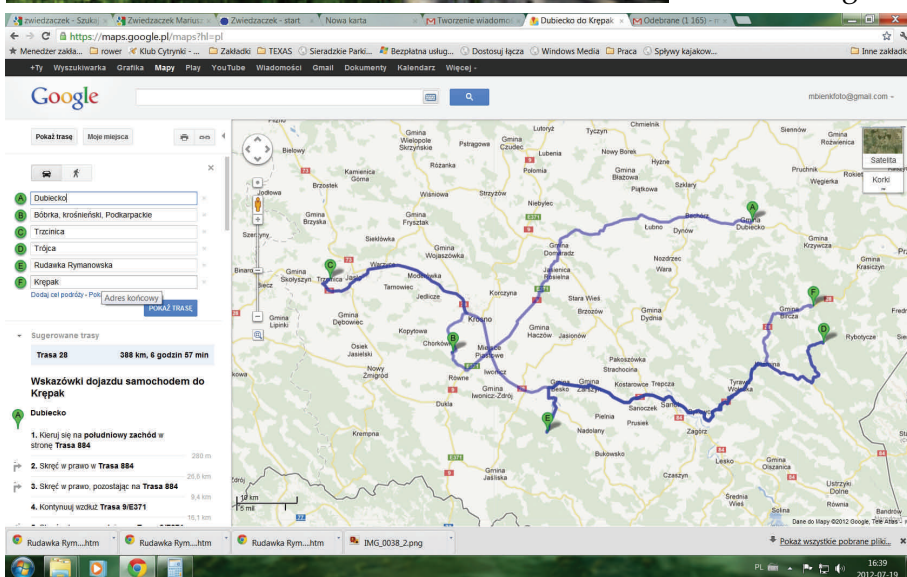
zwiedzaczek - Szuka | Zwiedzaczek Mariusz | Zwiedzaczek - start | Nowa karta | Tworzenie wiadomości | Dubiecko do Krępak | Odebrane (1 165) - m

https://maps.google.pl/maps?hl=pl

Menedżer zakła... | rower | Klub Cytrynki - ... | Zakładki | TEXAS | Sieradzkie Parki... | Bezpłatna usług... | Dostosuj łącza | Windows Media | Praca | Spływy kajakow... | Inne zakładki

+Ty Wyszukiwarka Grafika Mapy Play YouTube Wiadomości Gmail Dokumenty Kalendarz Więcej -

Google

mbienkfoto@gmail.com

Pokaż trasę | Moje miejsca

A Dubiecko
B Bóbrka, krośnieński, Podkarpackie
C Trzcinica
D Trójca
E Rudawka Rymanowska
F Krępak

Dodaj cel podróży - Pok | Adres końcowy

POKAŻ TRASĘ

Sugerowane trasy

Trasa 28 | 388 km, 6 godzin 57 min

Wskazówki dojazdu samochodem do Krępak

A Dubiecko

1. Kieruj się na południowy zachód w stronę Trasa 884 | 280 m

2. Skręć w prawo w Trasa 884 | 26,6 km

3. Skręć w prawo, pozostając na Trasa 884 | 9,4 km

4. Kontynuuj wzdłuż Trasa 9/E371 | 10,1 km

Satelita | Korki

Lutcza | Tyczyn | Chmielnik | Siennów | Gmina Rokietnica | Bielowy | Gmina Wielopole Skrzyńskie | Pstrągowa | Gmina Czudec | Lubenia | Nowy Borek | Hyżne | Gmina Błażowa | Szklary | Pruchnik | Węgierka | Kamienica Górna | Różanka | Brzostek | Wiśniowa | Strzyżów | Niebylec | Gmina Frysztak | Gmina Konarzyce | Lubno | Dynów | Dubiecko | Gmina Krzywcza | Gmina Krasiczyn | Siekłówka | Gmina Wojaszówka | Jasienica Rosielna | Nozdrzec | Wara | Bircza | Gmina Skołyszyn | Trzcinica | Jasło | Warzyce | Moderówka | Tarnowiec | Jedlicze | Korczyna | Krosno | Stara Wieś | Brzozów | Gmina Dydnia | Gmina Bircza | Rybotycze | Gmina Lipinki | Gmina Dębowiec | Kopytowa | Chorkówka | Miejsce Piastowe | Iwonicz | Gmina Haczów | Jasionów | Osiek Jasielski | Nowy Żmigród | Równe | Dukla | Gmina Iwonicz-Zdrój | Gmina Besko | Rymanów | Sanok | Pakoszówka | Strachocina | Kostarowce | Trepcza | Sanocki | Tyrawa Wołoska | Pielnia | Prusiek | Nadolany | Zagórz | Krempna | Bukowsko | Gmina Jaśliska | Czaszyn | Gmina Olszanica | Ustrzyki Dolne | Średnia Wieś | Baligród | Bóbrka | Gmina Ustrzyki Dolne

10 km
5 mil

Dane do Mapy ©2012 Google, Tele Atlas

Rudawka Rym....htm | Rudawka Rym....htm | Rudawka Rym....htm | IMG_0038_2.png | Pokaż wszystkie pobrane pliki...

PL 16:39 2012-07-19